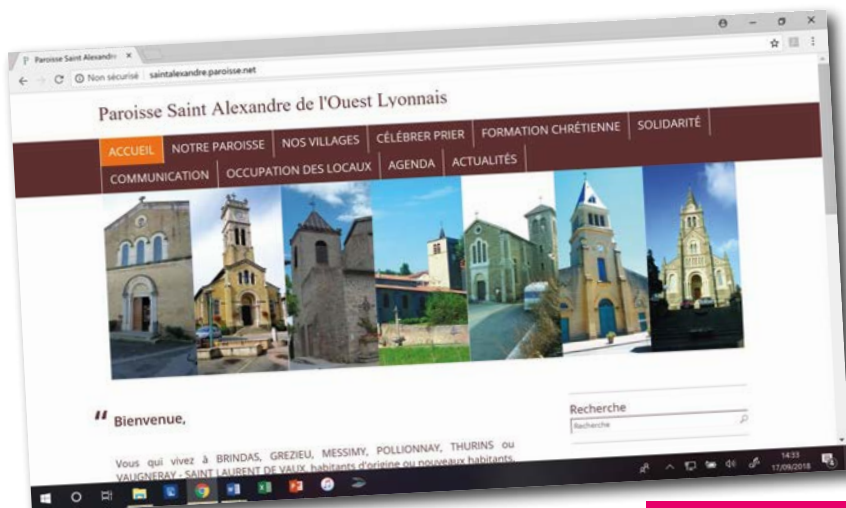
Paroisse Saint Alexandre ×

Non sécurisé | saintalexandre.paroisse.net

Paroisse Saint Alexandre de l'Ouest Lyonnais

ACCUEIL NOTRE PAROISSE NOS VILLAGES CÉLÉBRER PRIER FORMATION CHRÉTIENNE SOLIDARITÉ
COMMUNICATION OCCUPATION DES LOCAUX AGENDA ACTUALITÉS

Bienvenue,

Vous qui vivez à BRINDAS, GREZIEU, MESSIMY, POLLIONNAY, THURINS ou VAUGNERAY - SAINT LAURENT DE VAUX, habitants d'origine ou nouveaux habitants,

Recherche

Recherche

14:33
17/09/2018